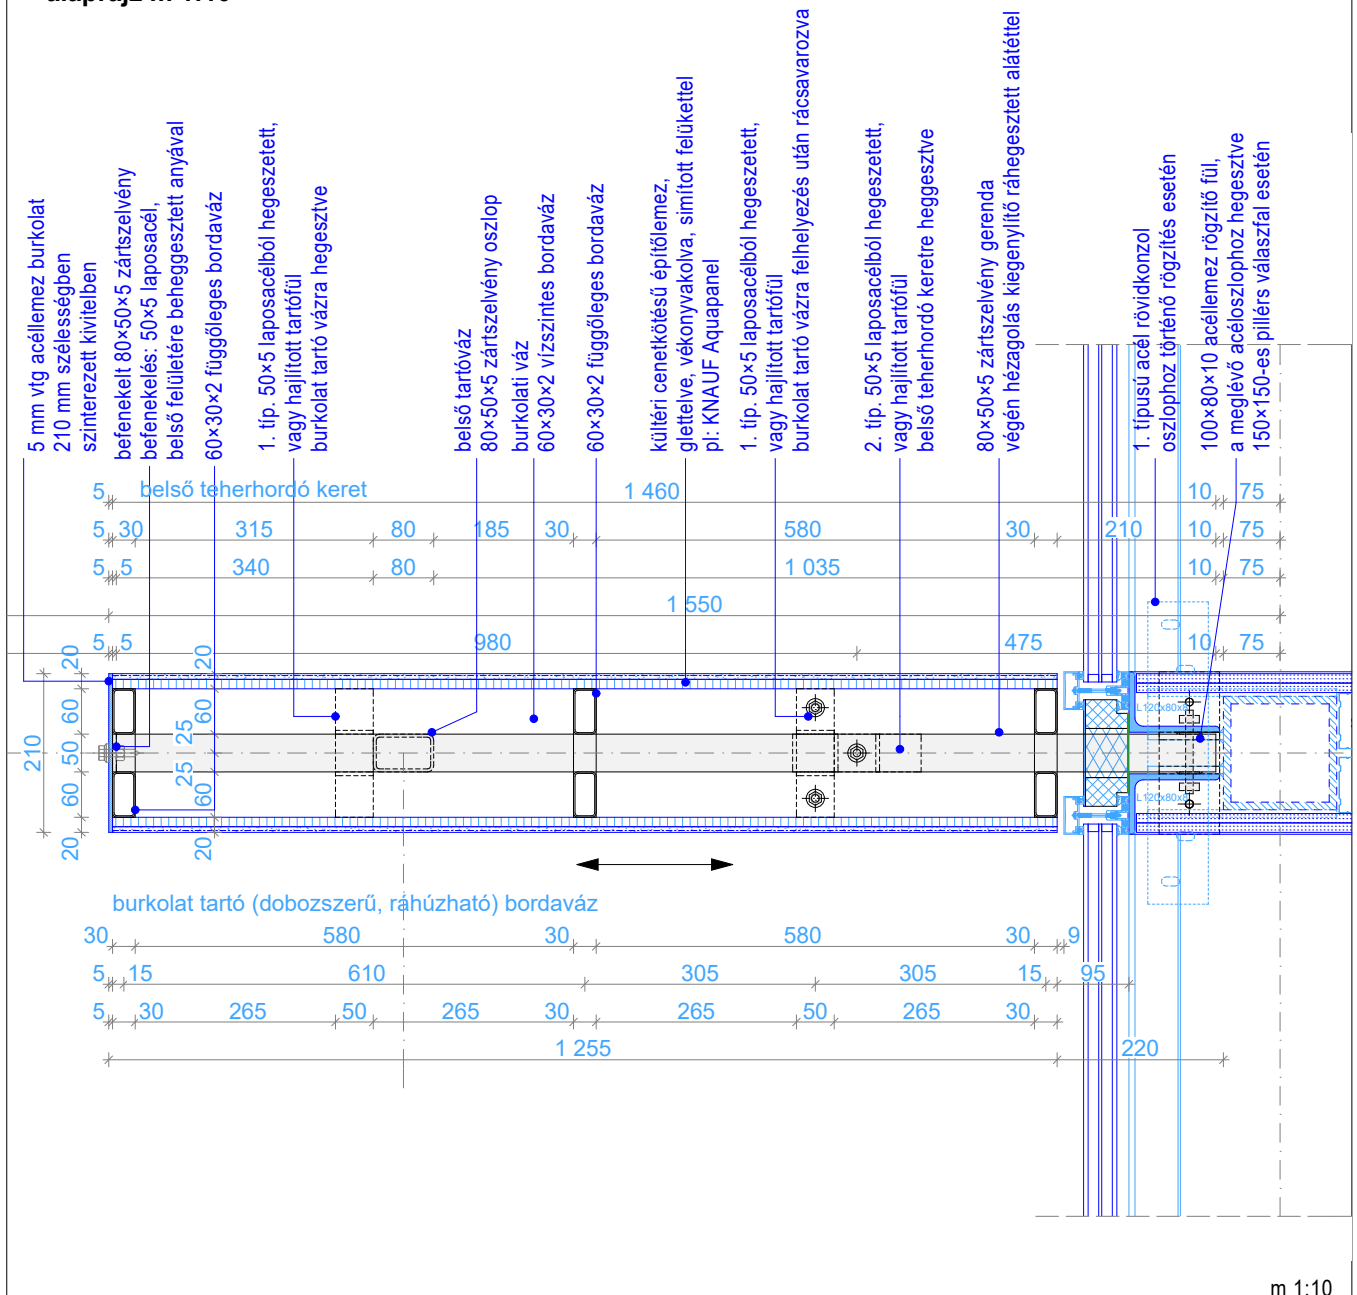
alaprajz m 1:10

5 mm vtg acéllemez burkolat 210 mm szélességben szinterezett kivitelben

befenekelt 80×50×5 zártszelvény befenekelés: 50×5 laposacél, belső felületére beheggesztett anyával

60×30×2 függőleges bordaváz

1. típ. 50×5 laposacélból hegesztett, vagy hajlított tartófül burkolat tartó vázra hegesztve

belső tartóváz 80×50×5 zártszelvény oszlop

burkolati váz 60×30×2 vízszintes bordaváz

60×30×2 függőleges bordaváz

kültéri cementkötésű építőlemez, glettelve, vékonyvakolva, simított felülettel pl: KNAUF Aquapanel

1. típ. 50×5 laposacélból hegesztett, vagy hajlított tartófül burkolat tartó vázra felhelyezés után rácsavarozva

2. típ. 50×5 laposacélból hegesztett, vagy hajlított tartófül belső teherhordó keretre heggesztve

80×50×5 zártszelvény gerenda végén hézagolás kiegenyítő ráhegesztett alátéttel

1. típusú acél rövidkonzol oszlophoz történő rögzítés esetén

100×80×10 acéllemez rögzítő fül, a meglévő acéloszlophoz hegesztve 150×150-es pillérs válaszfal esetén

5 belső teherhordó keret 1 460 10 75
5 30 315 80 185 30 580 30 210 10 75
5 5 340 80 1 035 10 75
1 550
5 5 980 475 10 75

20 60 50 60 20 210 20 60 25 25 60 20

L 120x80x8
L 120x80x8

burkolat tartó (dobozszerű, ráhúzható) bordaváz
30 580 30 580 30 9
5 15 610 305 305 15 95
5 30 265 50 265 30 265 50 265 30
1 255 220

m 1:10